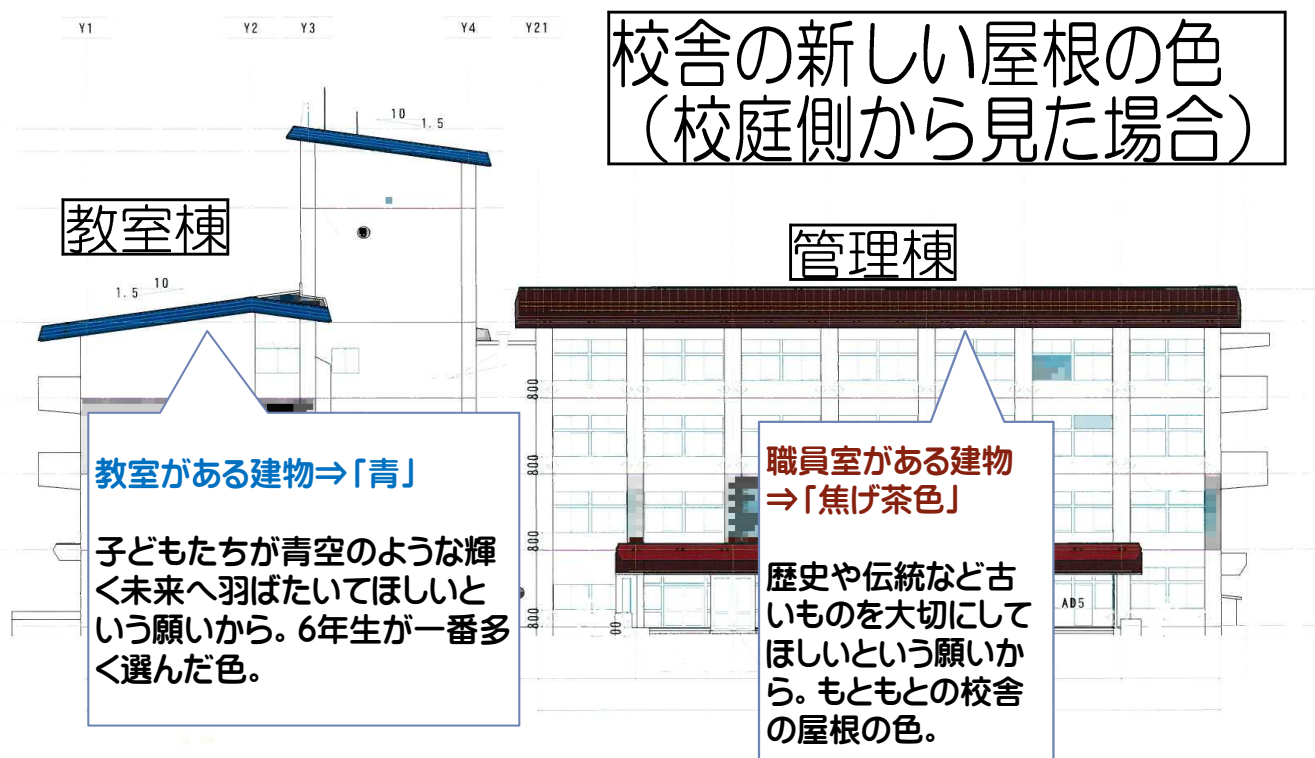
Y1 Y2 Y3 Y4 Y21

校舎の新しい屋根の色
（校庭側から見た場合）

10
1.5

教室棟

1.5
10

管理棟

800
800
800
800
00
AD5

教室がある建物⇒「青」

子どもたちが青空のような輝く未来へ羽ばたいてほしいという願いから。6年生が一番多く選んだ色。

職員室がある建物⇒「焦げ茶色」

歴史や伝統など古いものを大切にしてほしいという願いから。もともとの校舎の屋根の色。